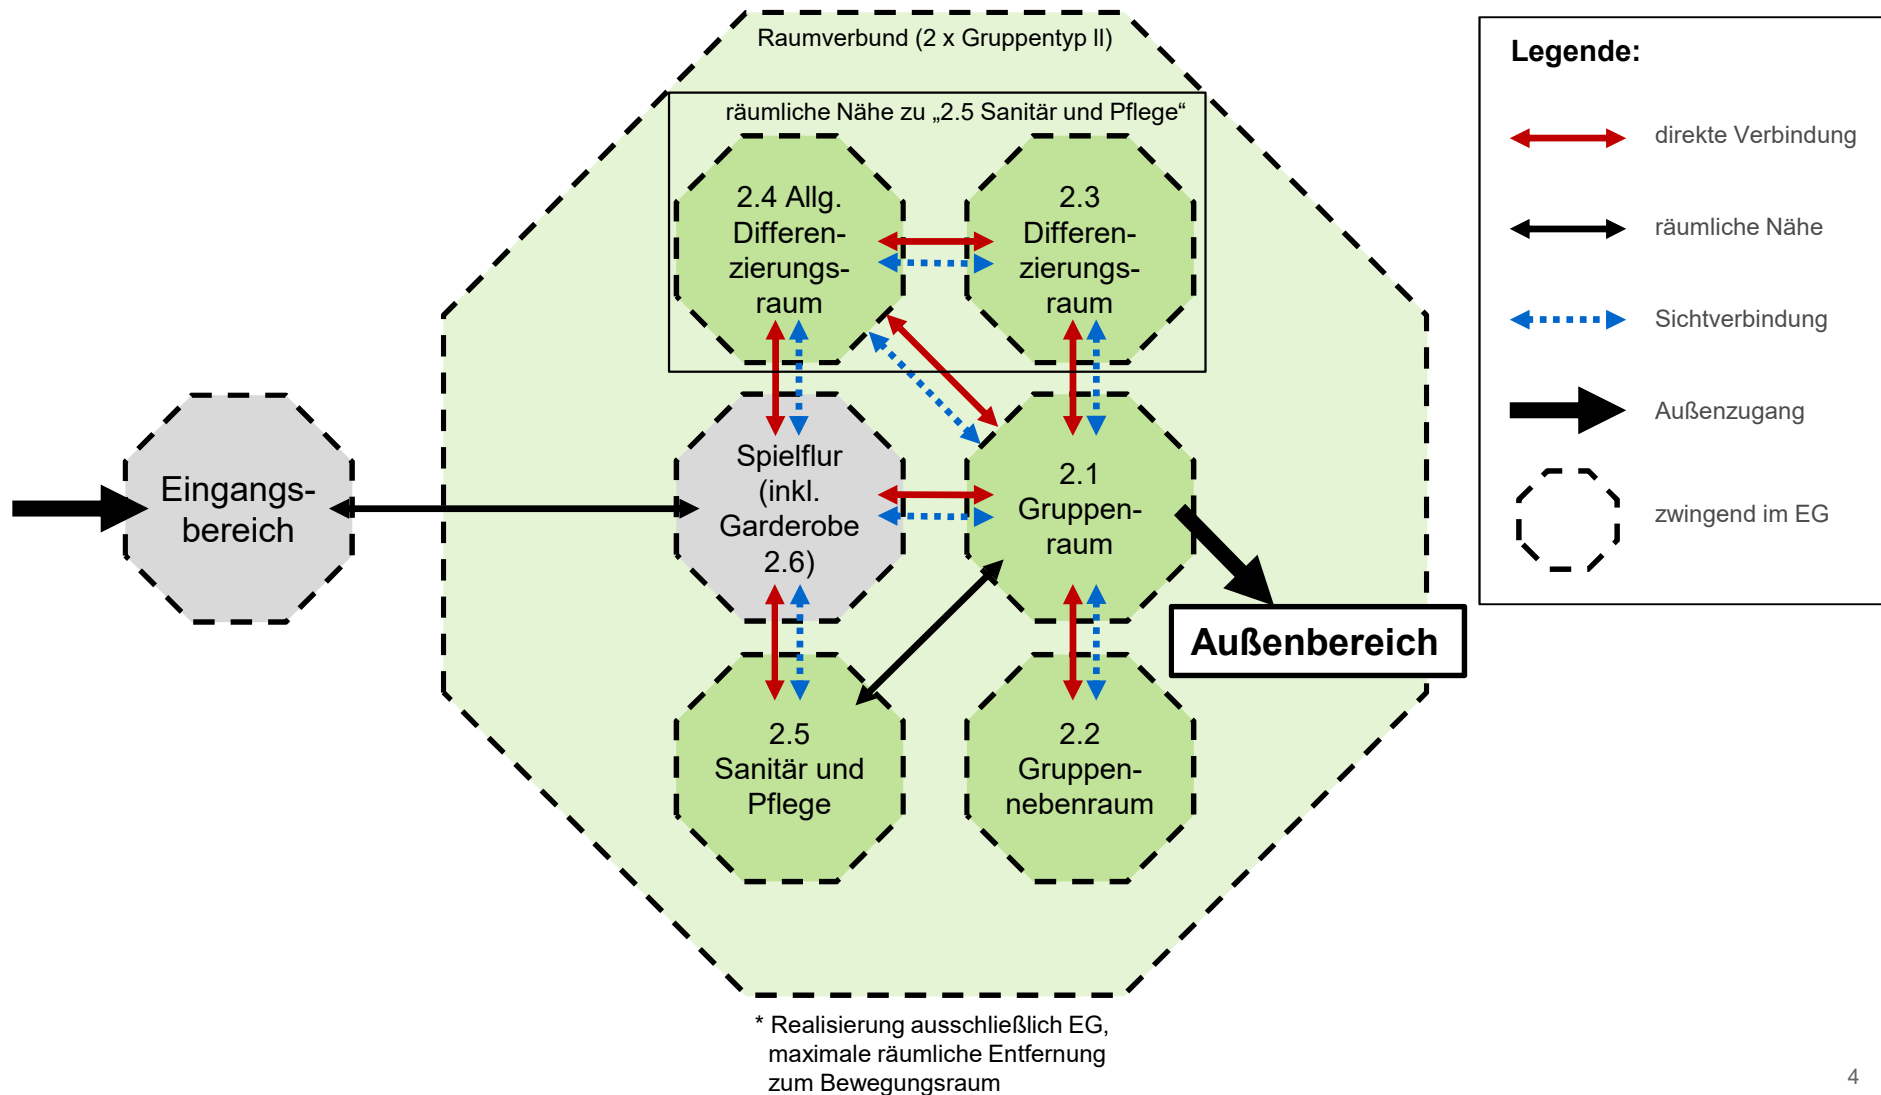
Raumverbund (2 x Gruppentyp II)

räumliche Nähe zu „2.5 Sanitär und Pflege“

2.4 Allg. Differenzierungsraum

2.3 Differenzierungsraum

Eingangsbereich

Spielflur (inkl. Garderobe 2.6)

2.1 Gruppenraum

Außenbereich

2.5 Sanitär und Pflege

2.2 Gruppennebenraum

Legende:

direkte Verbindung

räumliche Nähe

Sichtverbindung

Außenzugang

zwingend im EG

* Realisierung ausschließlich EG, maximale räumliche Entfernung zum Bewegungsraum

4